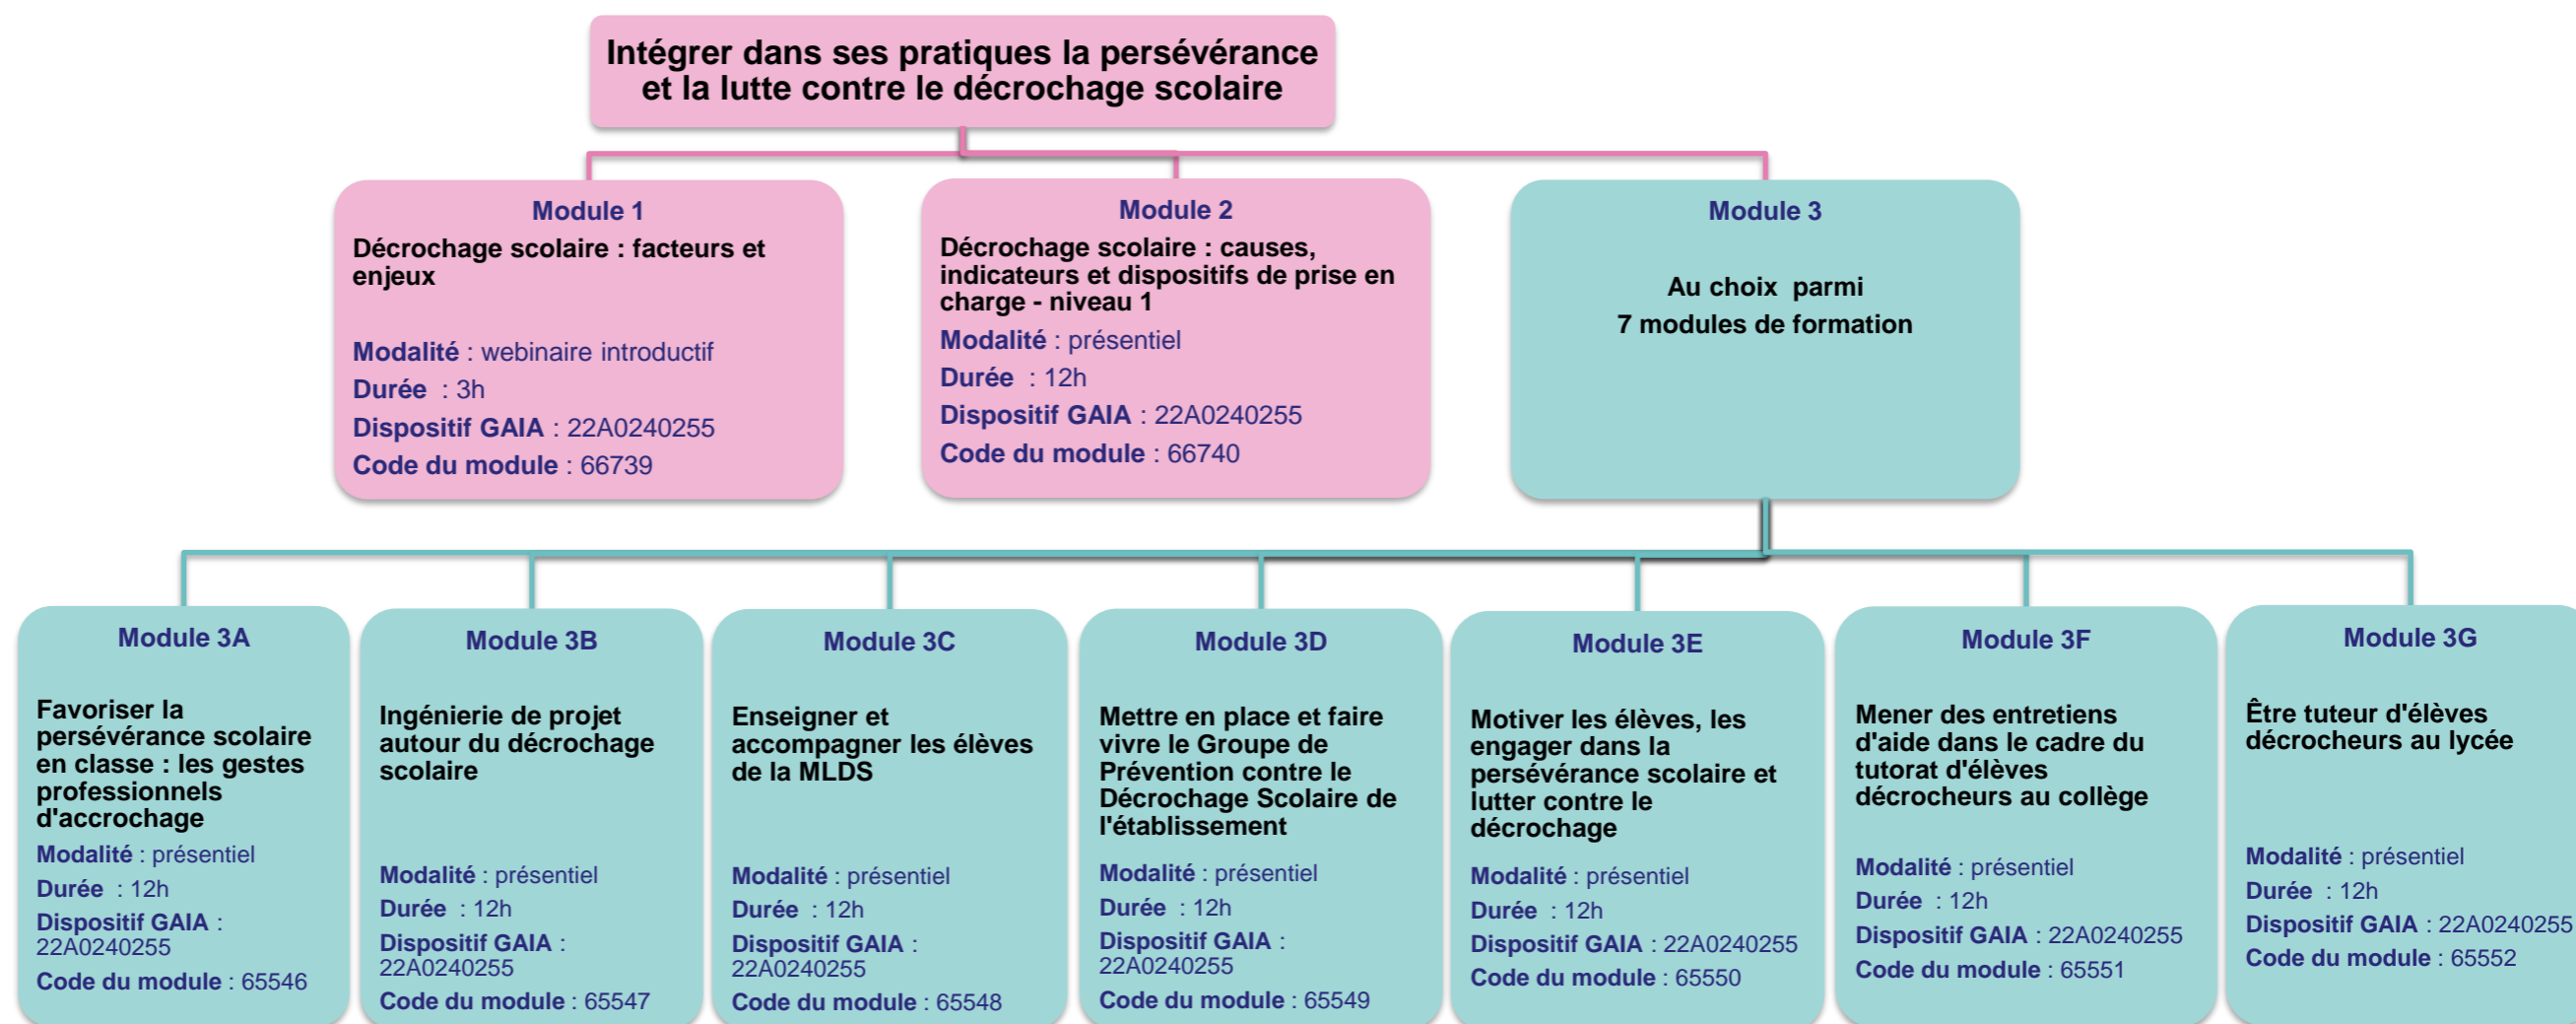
Intégrer dans ses pratiques la persévérance et la lutte contre le décrochage scolaire

Module 1
Décrochage scolaire : facteurs et enjeux

Modalité : webinaire introductif
Durée : 3h
Dispositif GAIA : 22A0240255
Code du module : 66739

Module 2
Décrochage scolaire : causes, indicateurs et dispositifs de prise en charge - niveau 1
Modalité : présentiel
Durée : 12h
Dispositif GAIA : 22A0240255
Code du module : 66740

Module 3

Au choix parmi
7 modules de formation

Module 3A

Favoriser la persévérance scolaire en classe : les gestes professionnels d'accrochage
Modalité : présentiel
Durée : 12h
Dispositif GAIA : 22A0240255
Code du module : 65546

Module 3B

Ingénierie de projet autour du décrochage scolaire

Modalité : présentiel
Durée : 12h
Dispositif GAIA : 22A0240255
Code du module : 65547

Module 3C

Enseigner et accompagner les élèves de la MLDS

Modalité : présentiel
Durée : 12h
Dispositif GAIA : 22A0240255
Code du module : 65548

Module 3D

Mettre en place et faire vivre le Groupe de Prévention contre le Décrochage Scolaire de l'établissement

Modalité : présentiel
Durée : 12h
Dispositif GAIA : 22A0240255
Code du module : 65549

Module 3E

Motiver les élèves, les engager dans la persévérance scolaire et lutter contre le décrochage

Modalité : présentiel
Durée : 12h
Dispositif GAIA : 22A0240255
Code du module : 65550

Module 3F

Mener des entretiens d'aide dans le cadre du tutorat d'élèves décrocheurs au collège

Modalité : présentiel
Durée : 12h
Dispositif GAIA : 22A0240255
Code du module : 65551

Module 3G

Être tuteur d'élèves décrocheurs au lycée

Modalité : présentiel
Durée : 12h
Dispositif GAIA : 22A0240255
Code du module : 65552